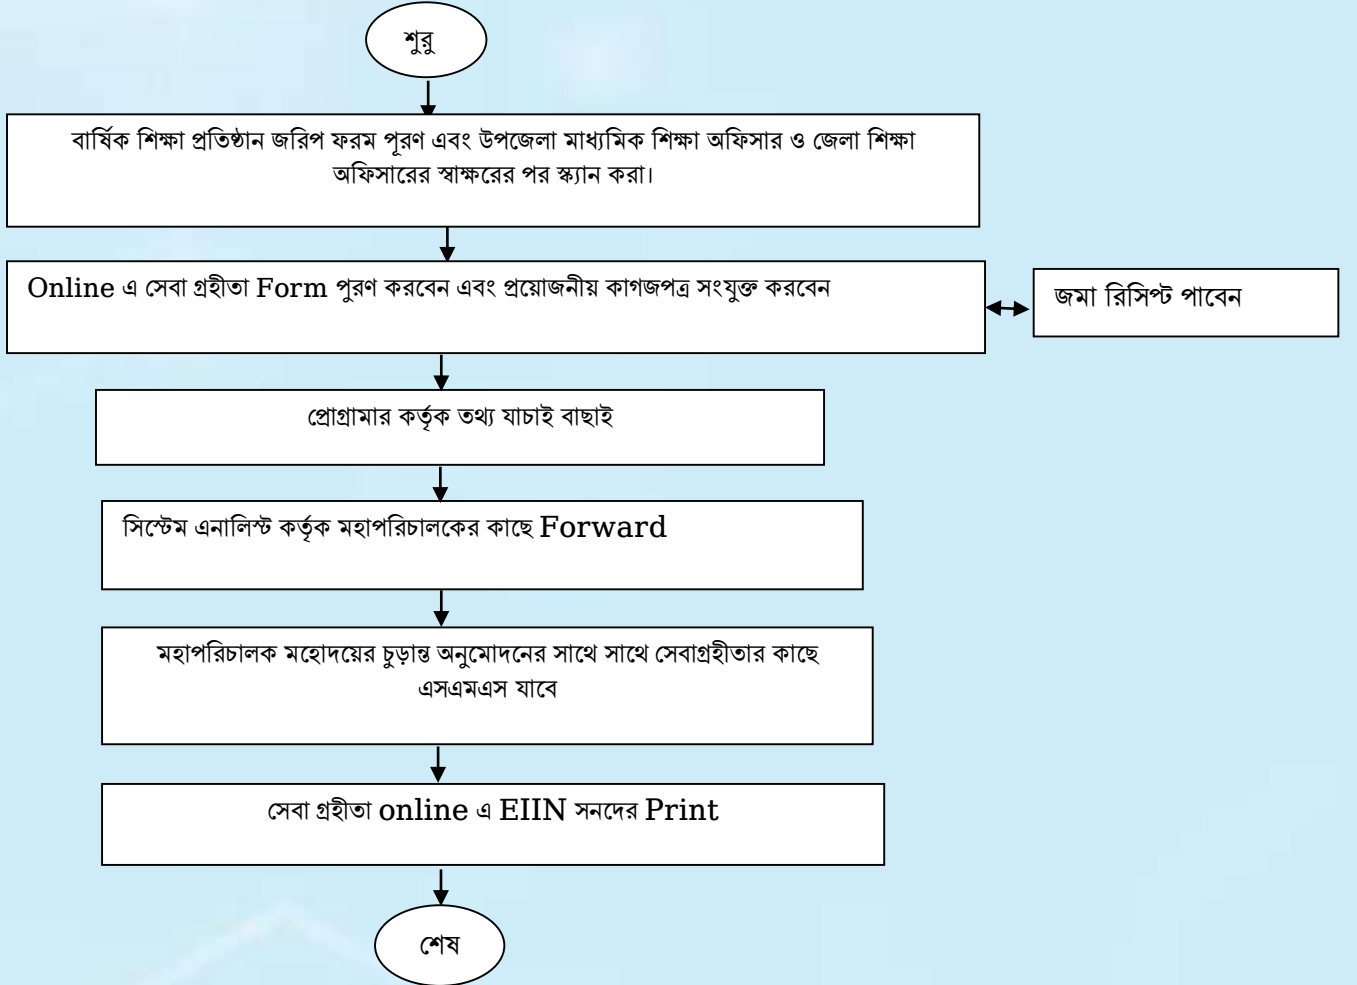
শুরু

বার্ষিক শিক্ষা প্রতিষ্ঠান জরিপ ফরম পূরণ এবং উপজেলা মাধ্যমিক শিক্ষা অফিসার ও জেলা শিক্ষা অফিসারের স্বাক্ষরের পর স্ক্যান করা।

Online এ সেবা গ্রহীতা Form পুরণ করবেন এবং প্রয়োজনীয় কাগজপত্র সংযুক্ত করবেন

জমা রিসিপ্ট পাবেন

প্রোগ্রামার কর্তৃক তথ্য যাচাই বাছাই

সিস্টেম এনালিস্ট কর্তৃক মহাপরিচালকের কাছে Forward

মহাপরিচালক মহোদয়ের চুড়ান্ত অনুমোদনের সাথে সাথে সেবাগ্রহীতার কাছে এসএমএস যাবে

সেবা গ্রহীতা online এ EIIN সনদের Print

শেষ